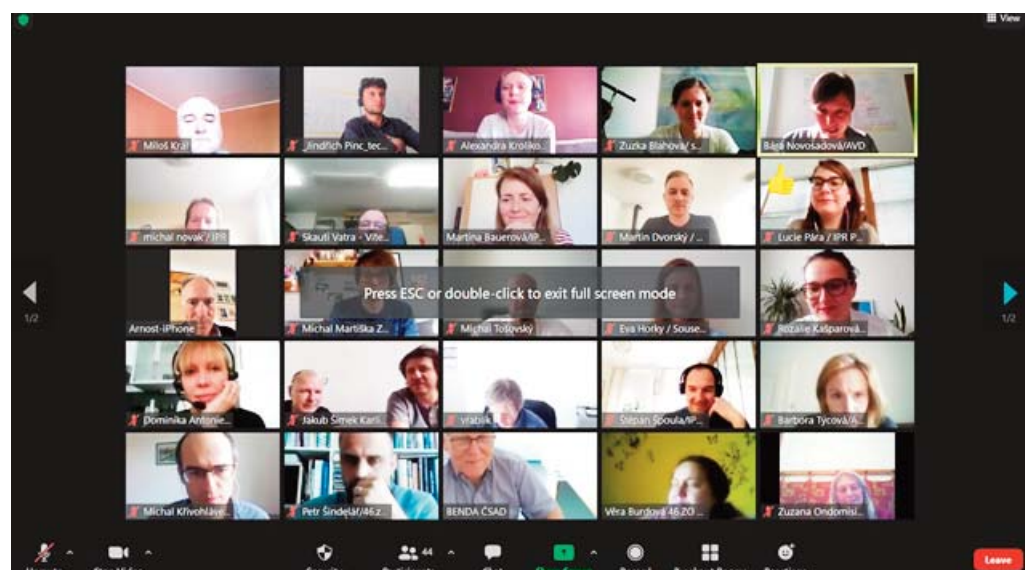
View

Miloš Král

Jindřich Pinc_tec...

Alexandra Kroliko...

Zuzka Blahová/ s...

Bára Novosadová/AVD

michal novak / IPR

Skauti Vatra - Vítě...

Martina Bauerová/IP...

Martin Dvorský / ...

Lucie Pára / IPR P...

Arnost-iPhone

Michal Martiška Z...

Michal Tošovský

Eva Horký / Souse...

Rozálie Kašparová...

Press ESC or double-click to exit full screen mode

1/2

1/2

Dominika Antonie...

Jakub Šimek Karl...

vrabik

Štěpán Špoula/IP...

Barbora Tycová/A...

Michal Křivohlávé...

Petr Šindelář/46 z...

BENDA ČSAD

Věra Burdová 46 ZO ...

Zuzana Ondomiši...

44

Leave